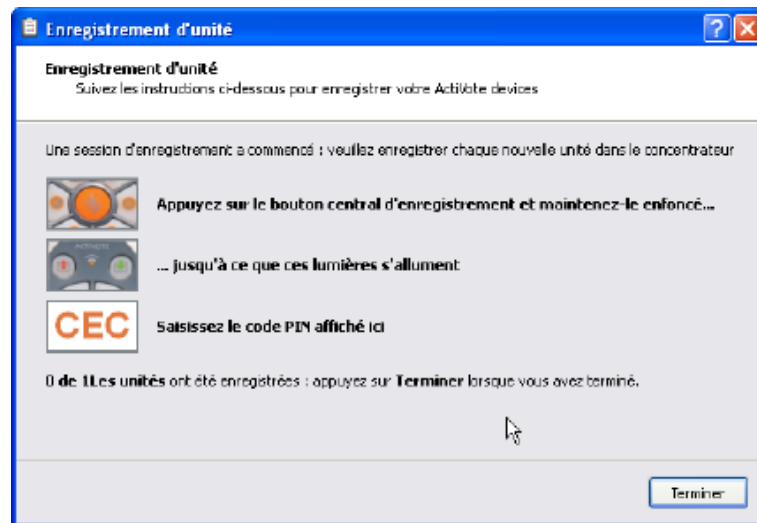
Enregistrement d'unité

Enregistrement d'unité
Suivez les instructions ci-dessous pour enregistrer votre ActiVote devices

Une session d'enregistrement a commencé : veuillez enregistrer chaque nouvelle unité dans le concentrateur

Appuyez sur le bouton central d'enregistrement et maintenez-le enfoncé...

ActiVote

... jusqu'à ce que ces lumières s'allument

CEC

Saisissez le code PIN affiché ici

0 de 1Les unités ont été enregistrées : appuyez sur Terminer lorsque vous avez terminé.

Terminer